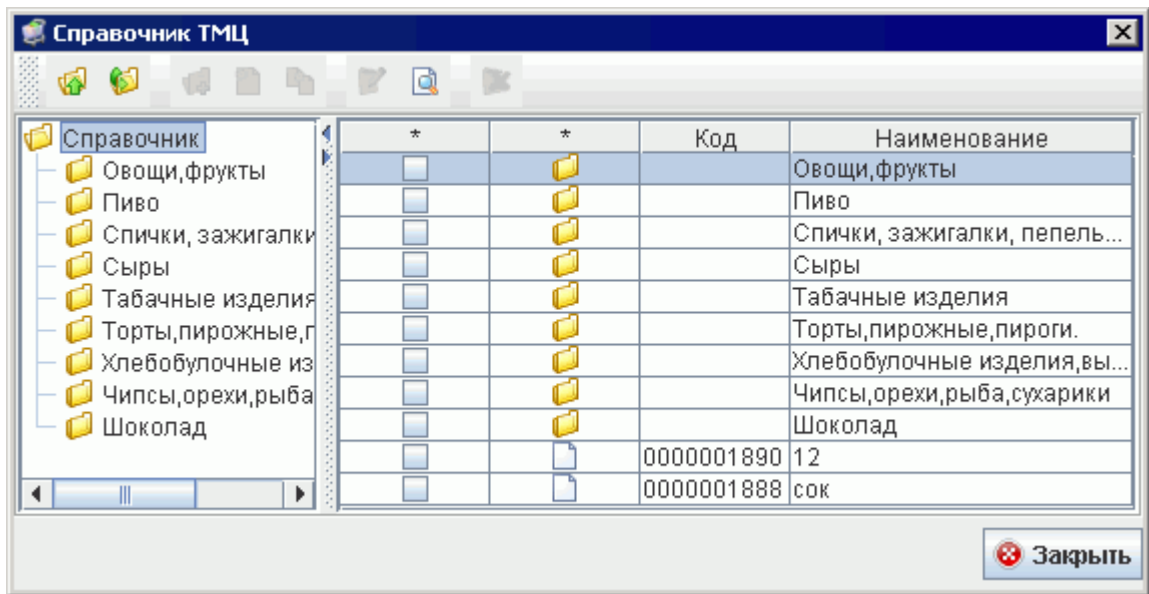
Справочник ТМЦ

Справочник
Овощи,фрукты
Пиво
Спички, зажигалки
Сыры
Табачные изделия
Торты,пирожные,г
Хлебобулочные из
Чипсы,орехи,рыба
Шоколад

| * | * | Код | Наименование |
|---|---|---|---|
| | | | Овощи,фрукты |
| | | | Пиво |
| | | | Спички, зажигалки, пепель... |
| | | | Сыры |
| | | | Табачные изделия |
| | | | Торты,пирожные,пироги. |
| | | | Хлебобулочные изделия,вы... |
| | | | Чипсы,орехи,рыба,сухарики |
| | | | Шоколад |
| | | 0000001890 | 12 |
| | | 0000001888 | сок |

Закрыть